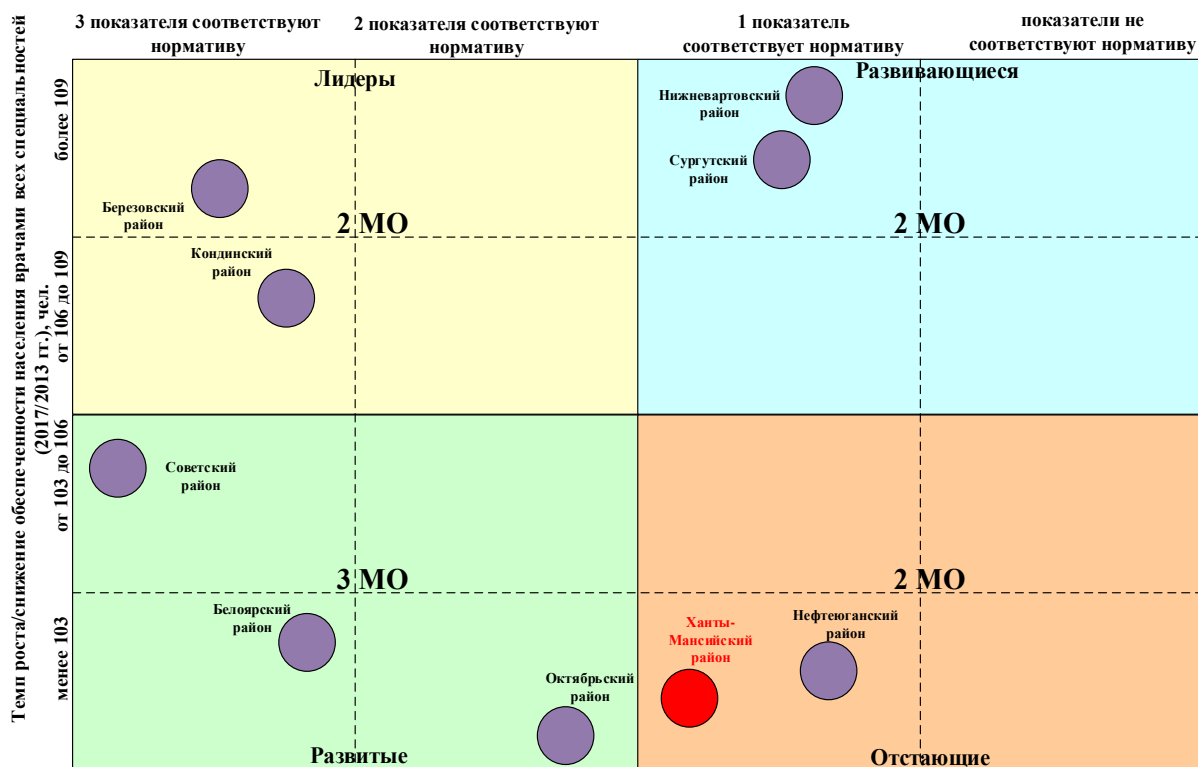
3 показателя соответствуют нормативу

2 показателя соответствуют нормативу

1 показатель соответствует нормативу

показатели не соответствуют нормативу

Темп роста/снижение обеспеченности населения врачами всех специальностей (2017/2013 гг.), чел.

более 109

от 106 до 109

от 103 до 106

менее 103

Лидеры

Березовский район

Кондинский район

2 МО

Развивающиеся

Нижневартовский район

Сургутский район

2 МО

Советский район

3 МО

Белоярский район

Октябрьский район

Развитые

2 МО

Ханты-Мансийский район

Нефтеюганский район

Отстающие